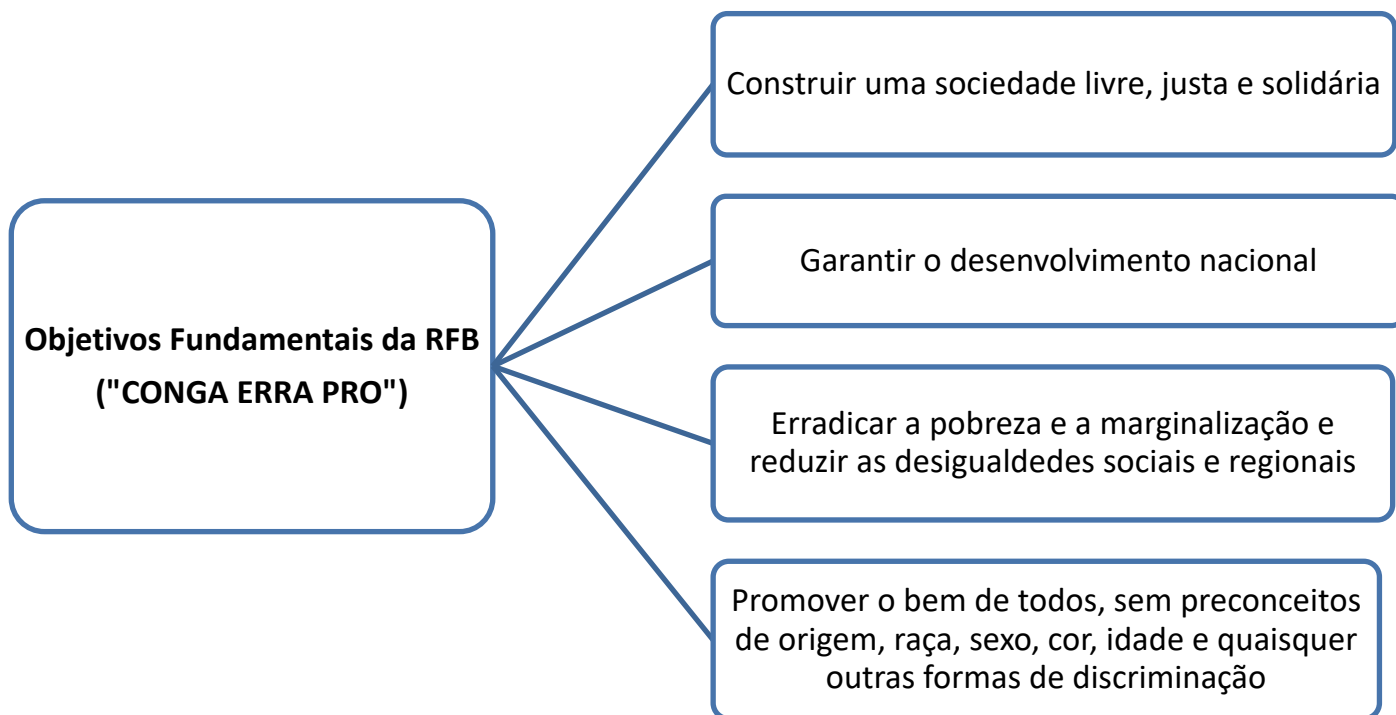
Objetivos Fundamentais da RFB ("CONGA ERRA PRO")

Construir uma sociedade livre, justa e solidária

Garantir o desenvolvimento nacional

Erradicar a pobreza e a marginalização e reduzir as desigualdedes sociais e regionais

Promover o bem de todos, sem preconceitos de origem, raça, sexo, cor, idade e quaisquer outras formas de discriminação